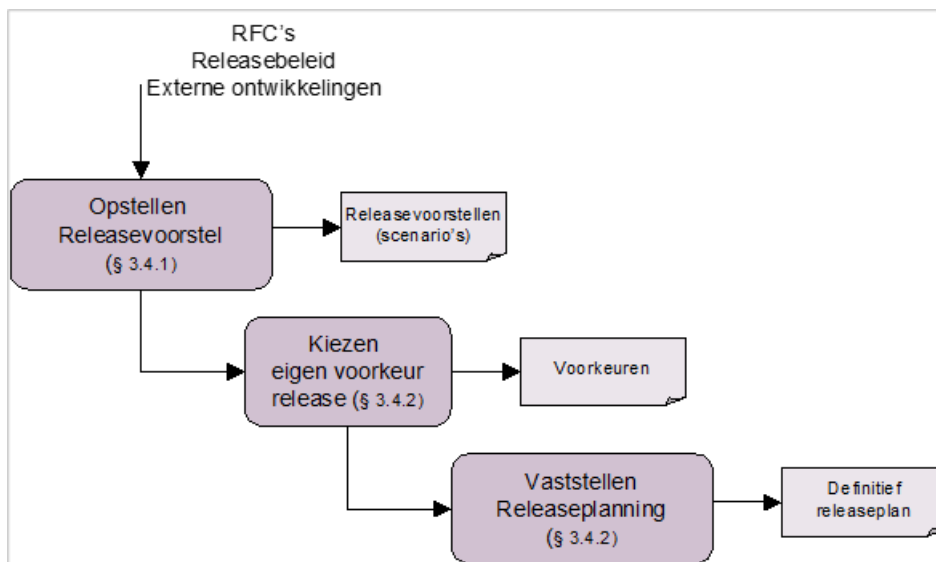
RFC's
Releasebeleid
Externe ontwikkelingen

Opstellen
Releasevoorstel
(§ 3.4.1)

Releasevoorstellen
(scenario's)

Kiezen
eigen voorkeur
release (§ 3.4.2)

Voorkeuren

Vaststellen
Releaseplanning
(§ 3.4.2)

Definitief
releaseplan